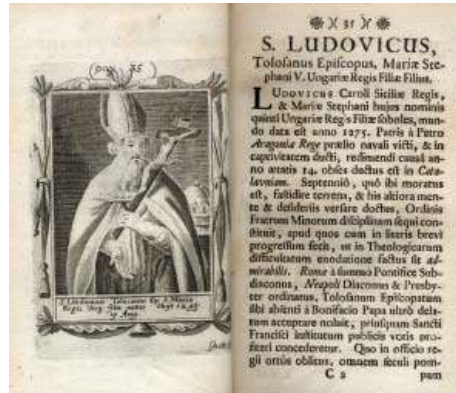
pag. 35

S. Ludovicus Tolosanus Epis. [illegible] Regis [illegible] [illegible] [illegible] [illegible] Anno.

※ X 35 X ※

S. LUDOVICUS,
Tolosanus Episcopus, Mariæ Stephani V. Ungariæ Regis Filiæ Filius.

LUDOVICUS Caroli Siciliæ Regis, & Mariæ Stephani hujus nominis quinti Ungariæ Regis Filiæ sobboles, mundo datus est anno 1275. Patris à Petro *Aragonia Rege* prælio navali victi, & in captivitatem ducti, redimendi causâ anno ætatis 14. obses ductus est in *Catalauniam*. Septennio, quô ibi moratus est, fastidire terrena, & his altiora mente & desideriis versare doctus, Ordinis Fratrum Minorum disciplinam sequi constituit, apud quos cum in literis brevi progressum fecit, ut in Theologicarum difficultatum enodatione factus sit *admirabilis*. *Romæ* à summo Pontifice Subdiaconus, *Neapoli* Diaconus & Presbyter ordinatus, Tolosanum Episcopatum sibi absenti à Bonifacio Papa ultrò delatum acceptare noluit, priusquam Sancti Francisci institutum publicis votis professus fuisset. Quo in officio regii ortûs oblitus, omnem fæculi pom-
C 2 pam